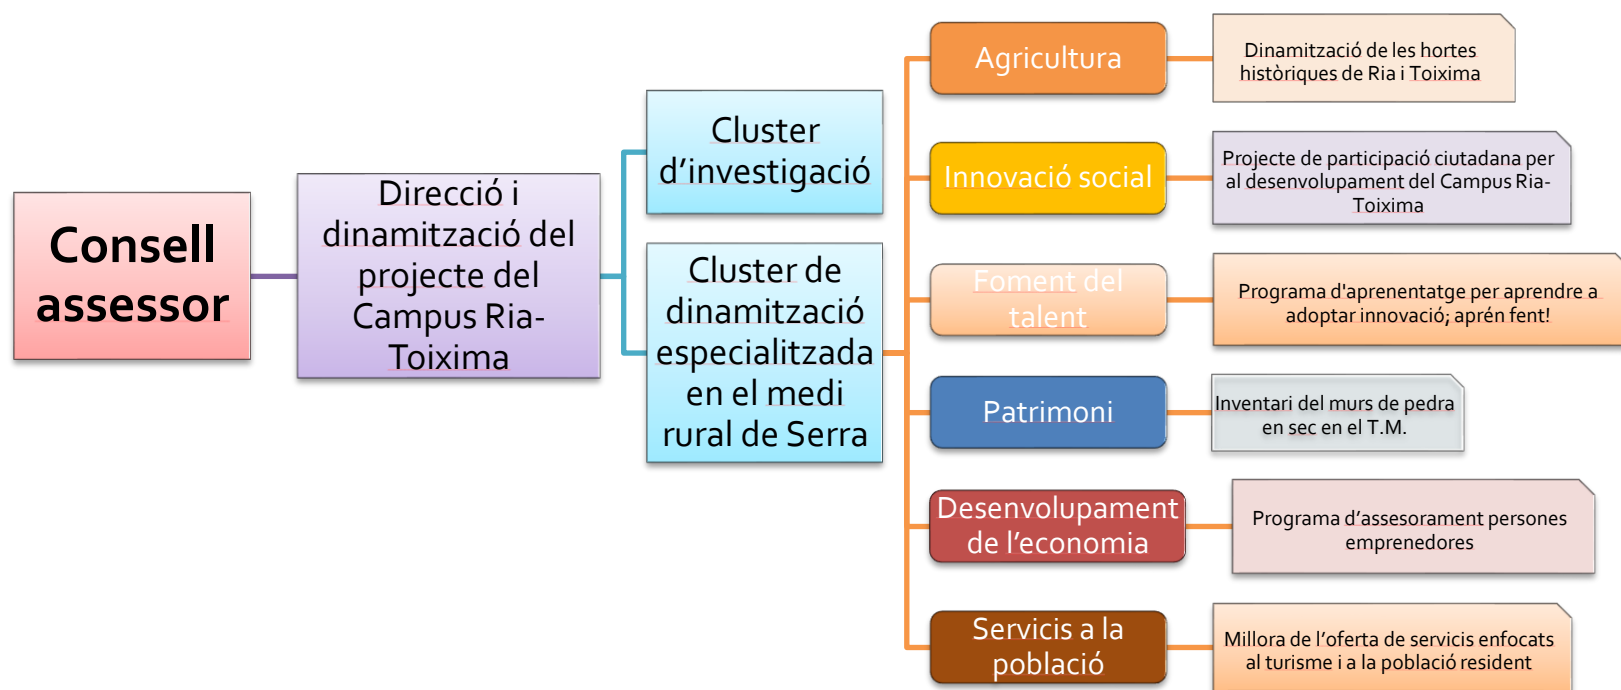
Consell assessor

Direcció i dinamització del projecte del Campus Ria-Toixima

Cluster d'investigació

Cluster de dinamització especialitzada en el medi rural de Serra

Agricultura

Dinamització de les hortes històriques de Ria i Toixima

Innovació social

Projecte de participació ciutadana per al desenvolupament del Campus Ria-Toixima

Foment del talent

Programa d'aprenentatge per aprendre a adoptar innovació; aprén fent!

Patrimoni

Inventari del murs de pedra en sec en el T.M.

Desenvolupament de l'economia

Programa d'assesorament persones emprenedores

Servicis a la població

Millora de l'oferta de servicis enfocats al turisme i a la població resident